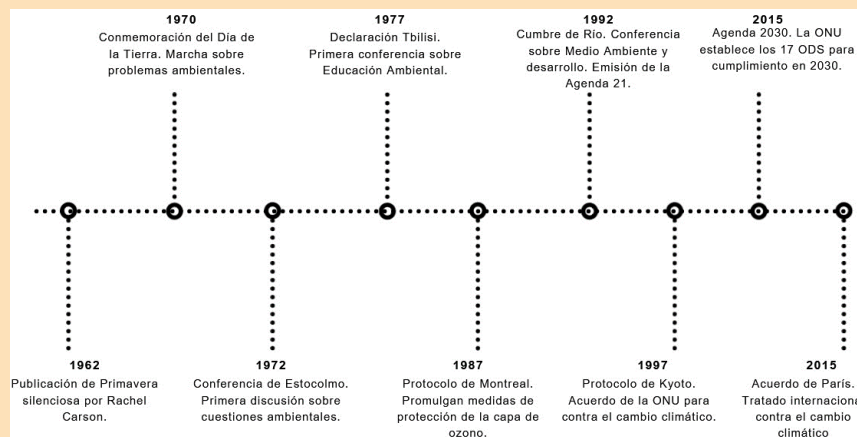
1970
Conmemoración del Día de la Tierra. Marcha sobre problemas ambientales.

1977
Declaración Tbilisi. Primera conferencia sobre Educación Ambiental.

1992
Cumbre de Río. Conferencia sobre Medio Ambiente y desarrollo. Emisión de la Agenda 21.

2015
Agenda 2030. La ONU establece los 17 ODS para cumplimiento en 2030.

1962
Publicación de Primavera silenciosa por Rachel Carson.

1972
Conferencia de Estocolmo. Primera discusión sobre cuestiones ambientales.

1987
Protocolo de Montreal. Promulgan medidas de protección de la capa de ozono.

1997
Protocolo de Kyoto. Acuerdo de la ONU para contra el cambio climático.

2015
Acuerdo de París. Tratado internaciona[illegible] contra el cambio climático